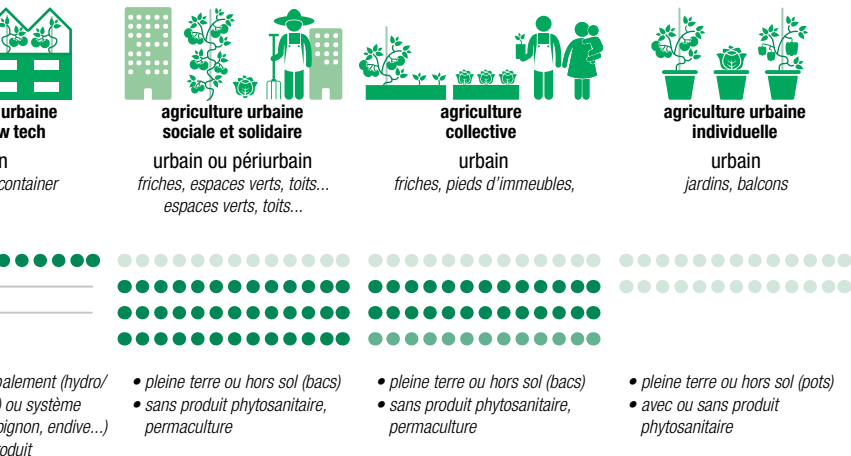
urbaine
w tech

in
container

agriculture urbaine
sociale et solidaire

urbain ou périurbain
friches, espaces verts, toits...
espaces verts, toits...

agriculture
collective

urbain
friches, pieds d'immeubles,

agriculture urbaine
individuelle

urbain
jardins, balcons

palement (hydro/
) ou système
pignon, endive...)
oduit

• pleine terre ou hors sol (bacs)
• sans produit phytosanitaire, permaculture

• pleine terre ou hors sol (bacs)
• sans produit phytosanitaire, permaculture

• pleine terre ou hors sol (pots)
• avec ou sans produit phytosanitaire